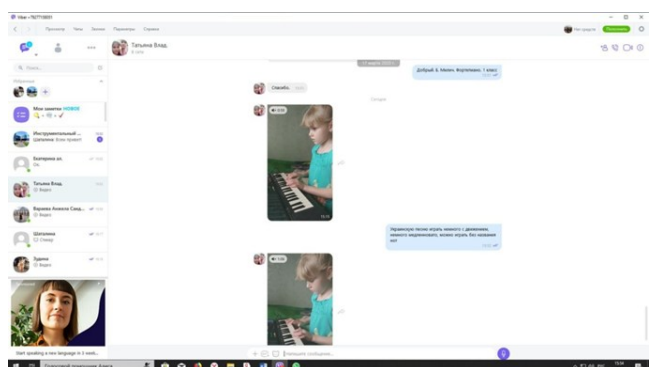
Viber +7927?0001

Просмотр Чаты Звонки Параметры Справка

Нет средств Пополнить

Татьяна Влад.
В сети

Поиск

Избранное

Мои заметки НОВОЕ

Инструментальный ...
Шаталина: Всем привет!

Екатерина ал.
Ок

Татьяна Влад.
Видео

Варвара Асмаля Свед...
Видео

Шаталина
Стикер

Зудина
Видео

Start speaking a new language in 3 week...

Добрый. Б. Минич. Фортепиано. 1 класс

Спасибо.

Сегодня

Украинскую песню играть немного с движением, немного медленнее, можно играть без названия нот

Напишите сообщение...